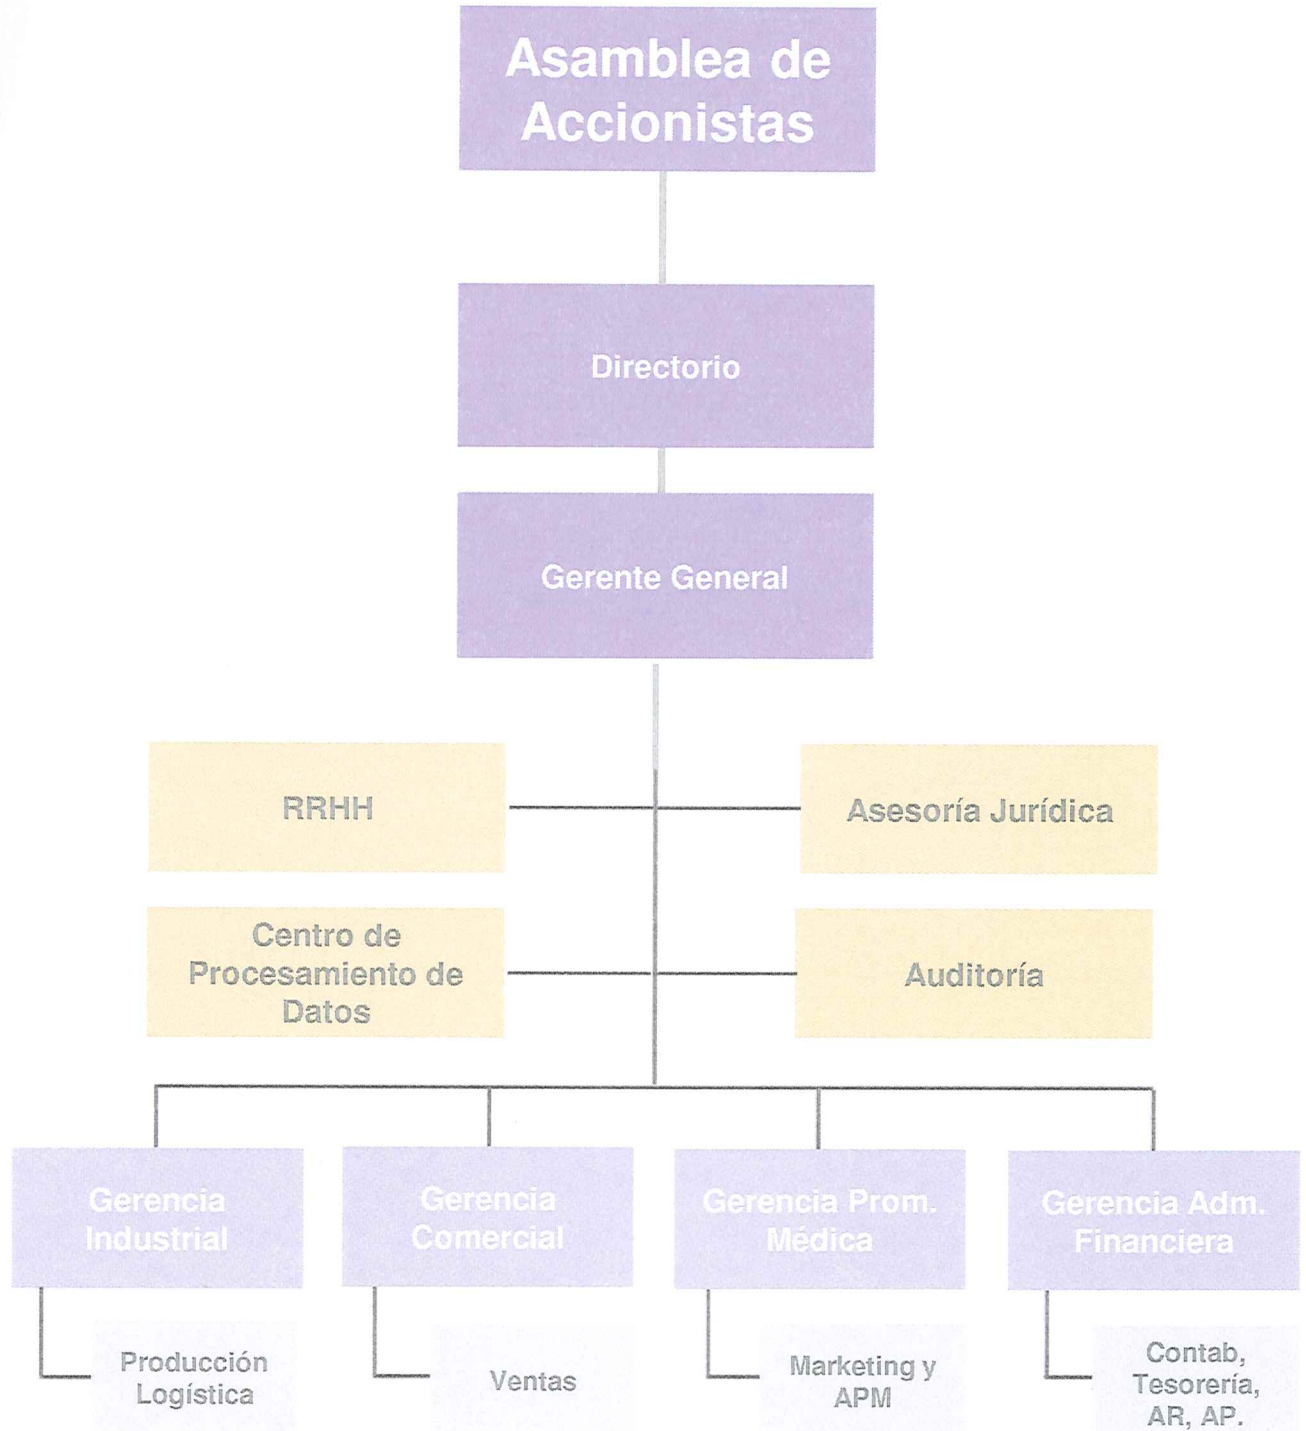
Asamblea de Accionistas

Directorio

Gerente General

RRHH

Asesoría Jurídica

Centro de Procesamiento de Datos

Auditoría

Gerencia Industrial

Gerencia Comercial

Gerencia Prom. Médica

Gerencia Adm. Financiera

Producción Logística

Ventas

Marketing y APM

Contab, Tesorería, AR, AP.